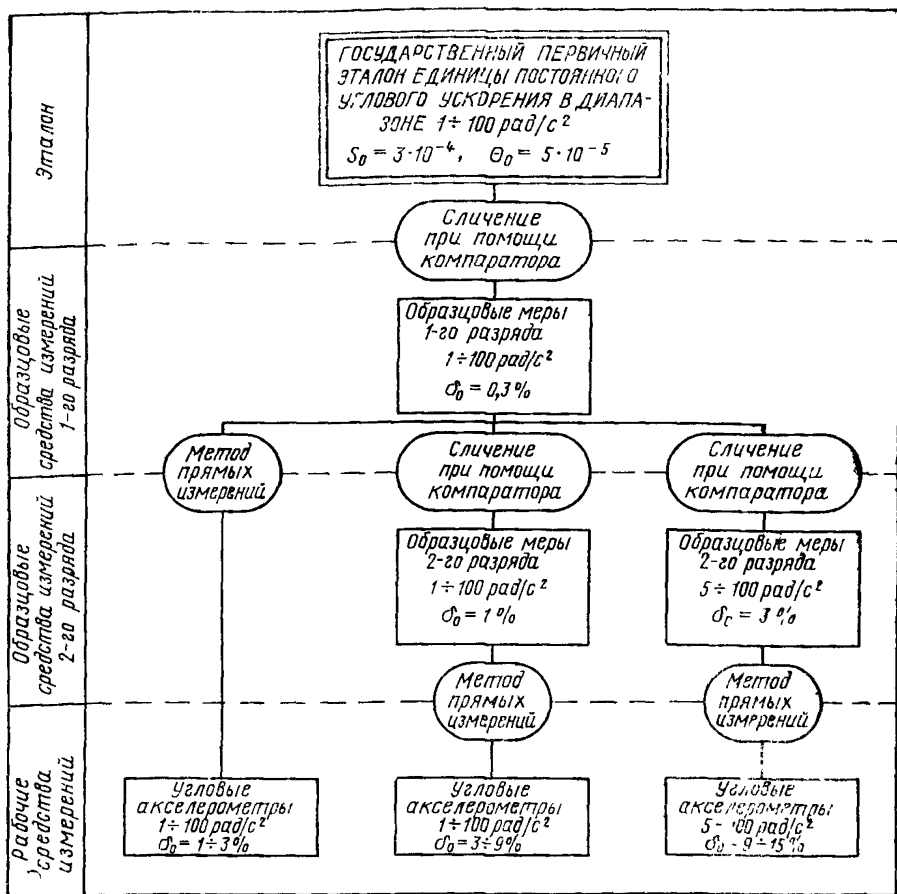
Эталон

ГОСУДАРСТВЕННЫЙ ПЕРВИЧНЫЙ ЭТАЛОН ЕДИНИЦЫ ПОСТОЯННОГО УГЛОВОГО УСКОРЕНИЯ В ДИАПАЗОНЕ $1 \div 100$ рад/$c^2$
$S_0 = 3 \cdot 10^{-4}$, $\Theta_0 = 5 \cdot 10^{-5}$

Сличение при помощи компаратора

Образцовые средства измерений 1-го разряда

Образцовые меры 1-го разряда
$1 \div 100$ рад/$c^2$
$\delta_0 = 0,3\%$

Образцовые средства измерений 2-го разряда

Метод прямых измерений

Сличение при помощи компаратора

Сличение при помощи компаратора

Образцовые меры 2-го разряда
$1 \div 100$ рад/$c^2$
$\delta_0 = 1\%$

Образцовые меры 2-го разряда
$5 \div 100$ рад/$c^2$
$\delta_c = 3\%$

Метод прямых измерений

Метод прямых измерений

Рабочие средства измерений

Угловые акселерометры
$1 \div 100$ рад/$c^2$
$\delta_0 = 1 \div 3\%$

Угловые акселерометры
$1 \div 100$ рад/$c^2$
$\delta_0 = 3 \div 9\%$

Угловые акселерометры
$5 \div 100$ рад/$c^2$
$\delta_0 = 9 \div 15\%$